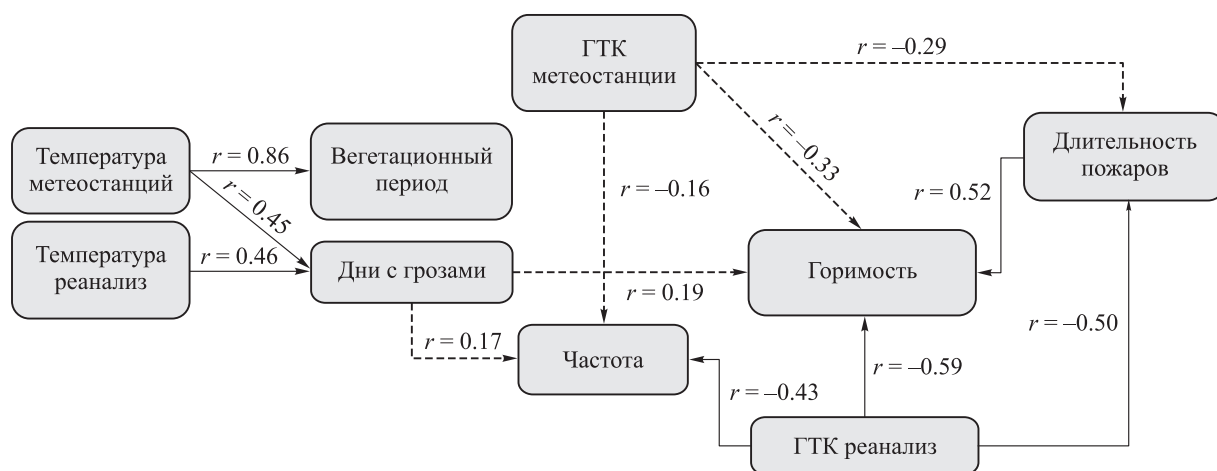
ГТК метеостанции

$r = –0.29$

Длительность пожаров

Температура метеостанций

$r = 0.86$

Вегетационный период

$r = 0.45$

$r = –0.16$

$r = –0.33$

$r = 0.52$

Температура реанализ

$r = 0.46$

Дни с грозами

Горимость

$r = 0.19$

$r = 0.17$

Частота

$r = –0.50$

$r = –0.59$

$r = –0.43$

ГТК реанализ